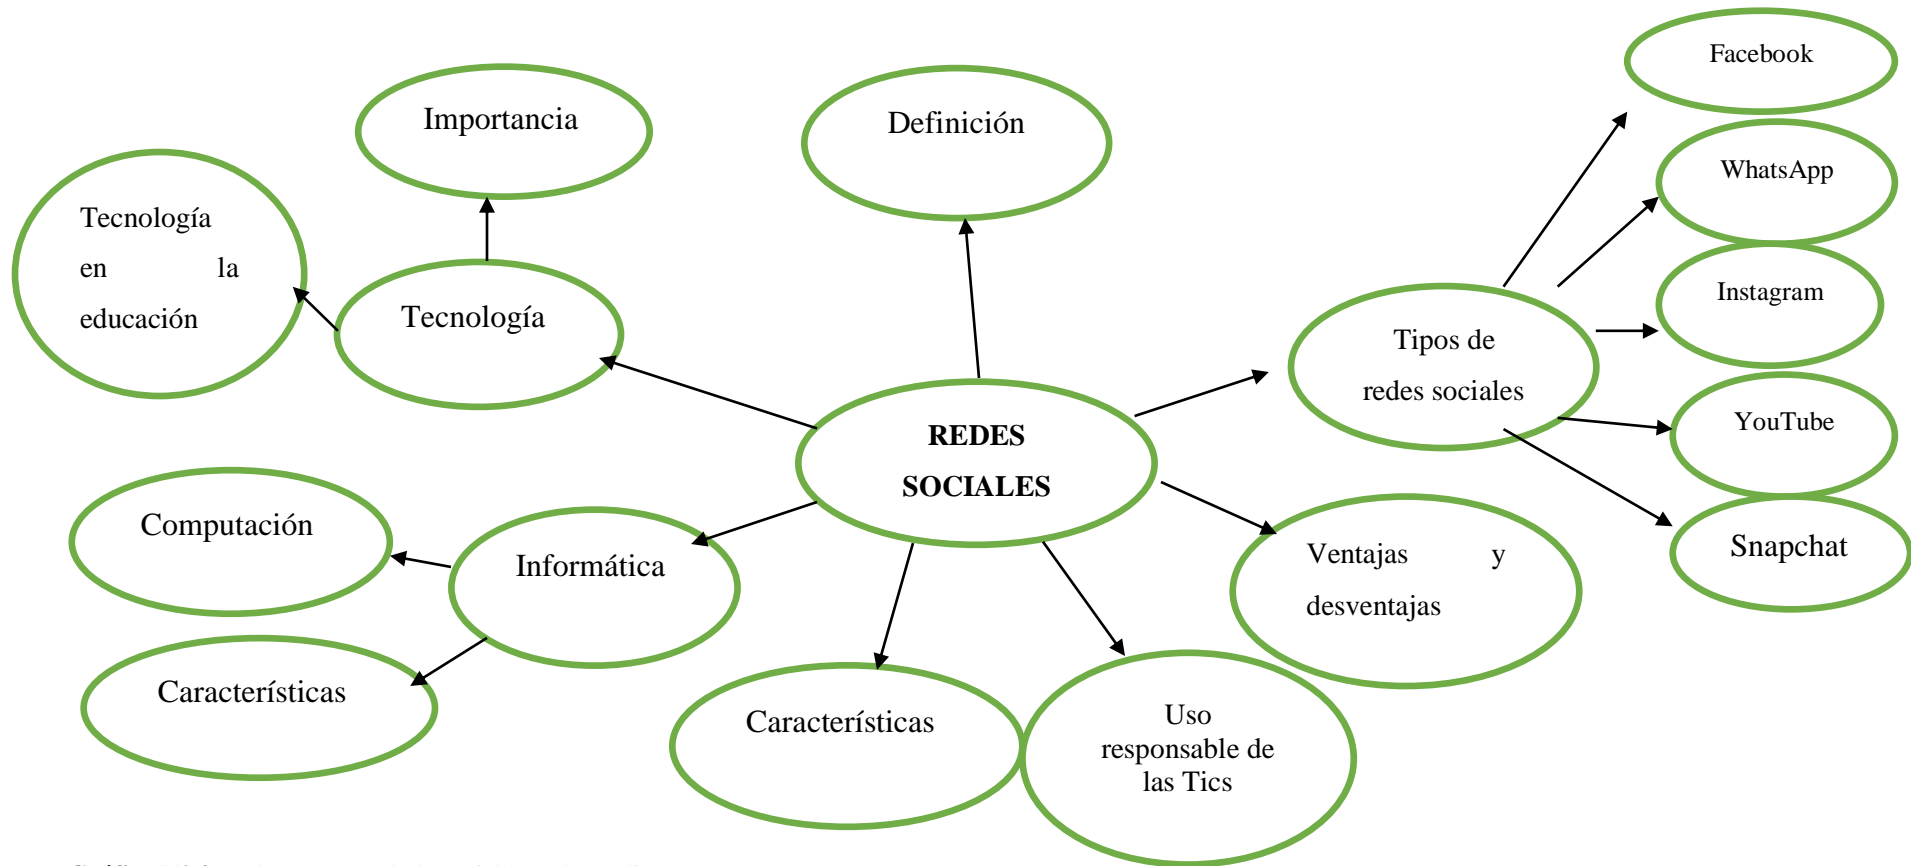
Importancia

Definición

Facebook

WhatsApp

Instagram

Tecnología en la educación

Tecnología

Tipos de redes sociales

YouTube

REDES SOCIALES

Snapchat

Computación

Informática

Ventajas y desventajas

Características

Características

Uso responsable de las Tics

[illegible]